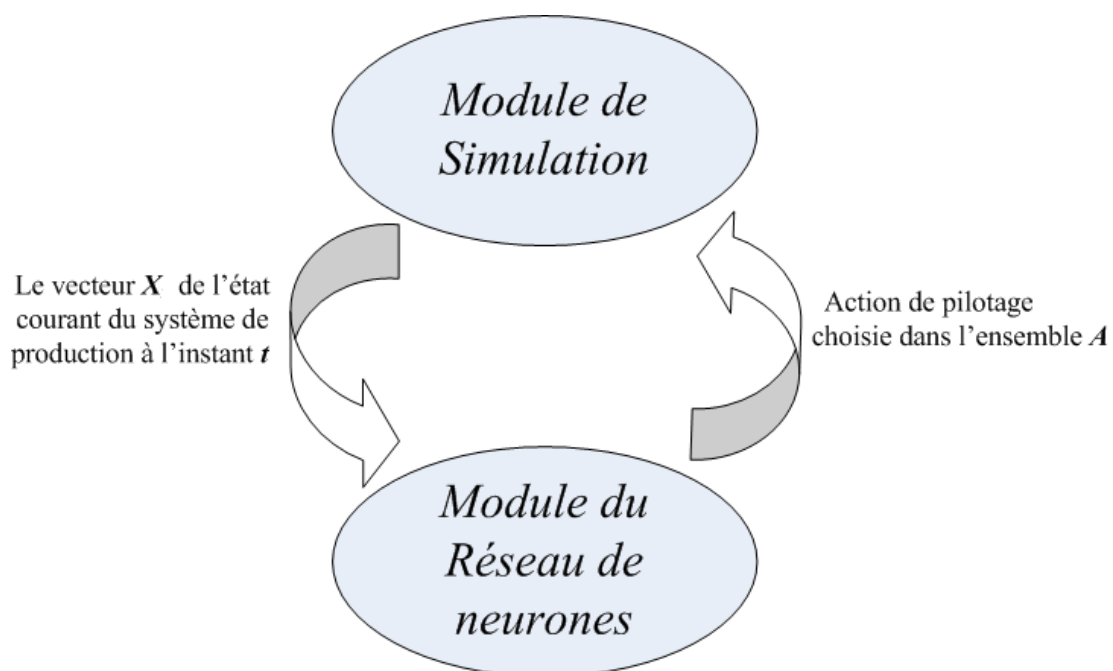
Module de Simulation

Le vecteur $\boldsymbol{X}$ de l'état courant du système de production à l'instant $\boldsymbol{t}$

Action de pilotage choisie dans l'ensemble $\boldsymbol{A}$

Module du Réseau de neurones